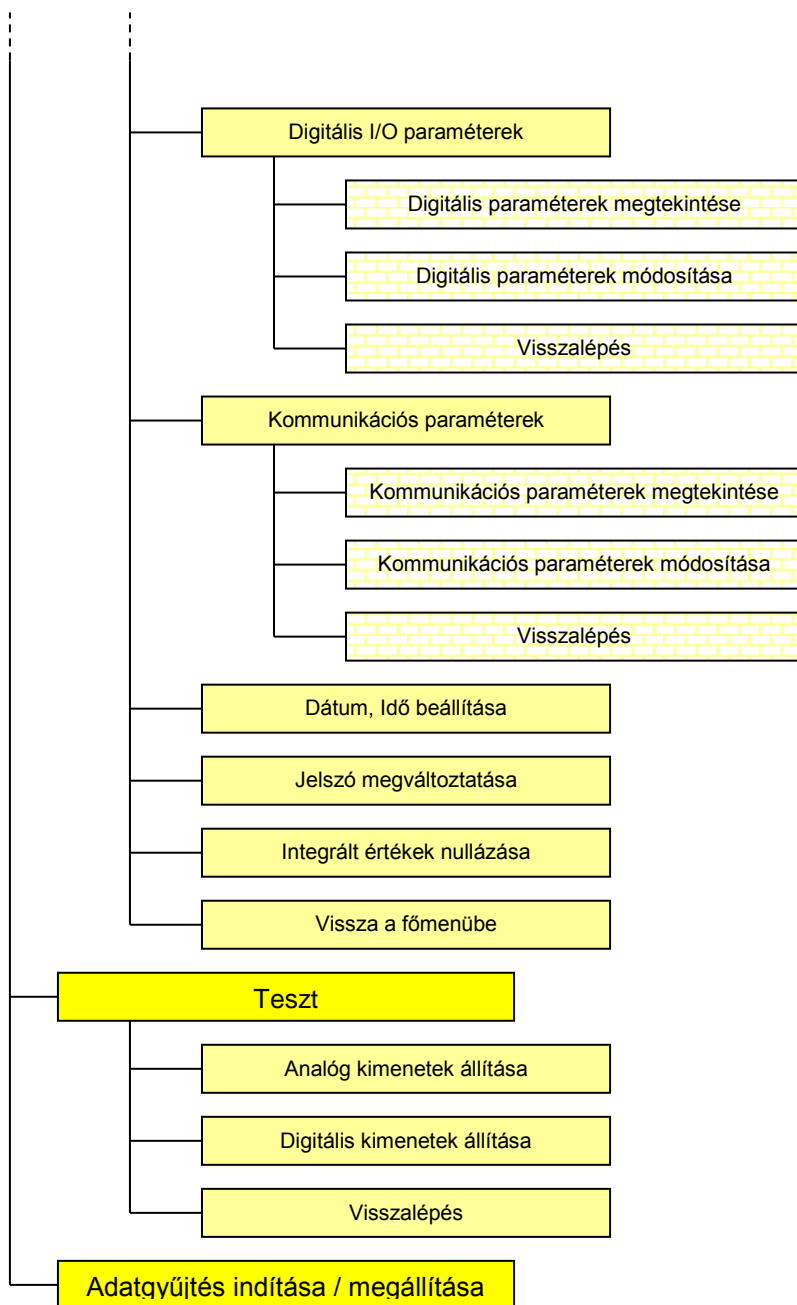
Digitális I/O paraméterek

Digitális paraméterek megtekintése

Digitális paraméterek módosítása

Visszalépés

Kommunikációs paraméterek

Kommunikációs paraméterek megtekintése

Kommunikációs paraméterek módosítása

Visszalépés

Dátum, Idő beállítása

Jelszó megváltoztatása

Integrált értékek nullázása

Vissza a főmenübe

Teszt

Analóg kimenetek állítása

Digitális kimenetek állítása

Visszalépés

Adatgyűjtés indítása / megállítása